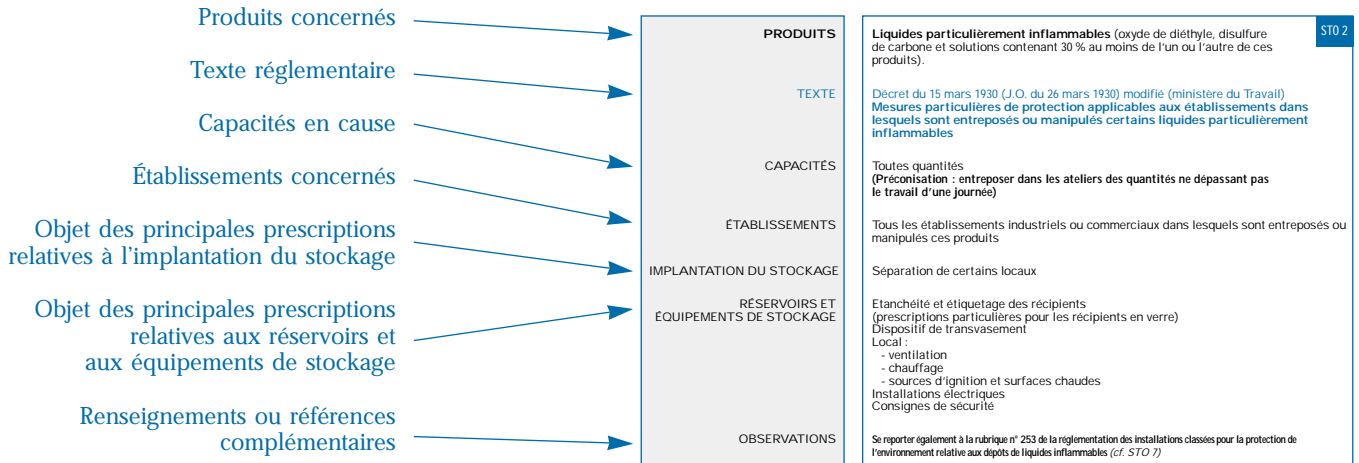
Produits concernés

Texte réglementaire

Capacités en cause

Établissements concernés

Objet des principales prescriptions relatives à l'implantation du stockage

Objet des principales prescriptions relatives aux réservoirs et aux équipements de stockage

Renseignements ou références complémentaires

STO 2

| | |
|---|---|
| PRODUITS | **Liquides particulièrement inflammables** (oxyde de diéthyle, disulfure de carbone et solutions contenant 30 % au moins de l'un ou l'autre de ces produits). |
| TEXTE | Décret du 15 mars 1930 (J.O. du 26 mars 1930) modifié (ministère du Travail) **Mesures particulières de protection applicables aux établissements dans lesquels sont entreposés ou manipulés certains liquides particulièrement inflammables** |
| CAPACITÉS | Toutes quantités **(Préconisation : entreposer dans les ateliers des quantités ne dépassant pas le travail d'une journée)** |
| ÉTABLISSEMENTS | Tous les établissements industriels ou commerciaux dans lesquels sont entreposés ou manipulés ces produits |
| IMPLANTATION DU STOCKAGE | Séparation de certains locaux |
| RÉSERVOIRS ET ÉQUIPEMENTS DE STOCKAGE | Etanchéité et étiquetage des récipients (prescriptions particulières pour les récipients en verre) Dispositif de transvasement Local : - ventilation - chauffage - sources d'ignition et surfaces chaudes Installations électriques Consignes de sécurité |
| OBSERVATIONS | Se reporter également à la rubrique n° 253 de la réglementation des installations classées pour la protection de l'environnement relative aux dépôts de liquides inflammables *(cf. STO 7)* |